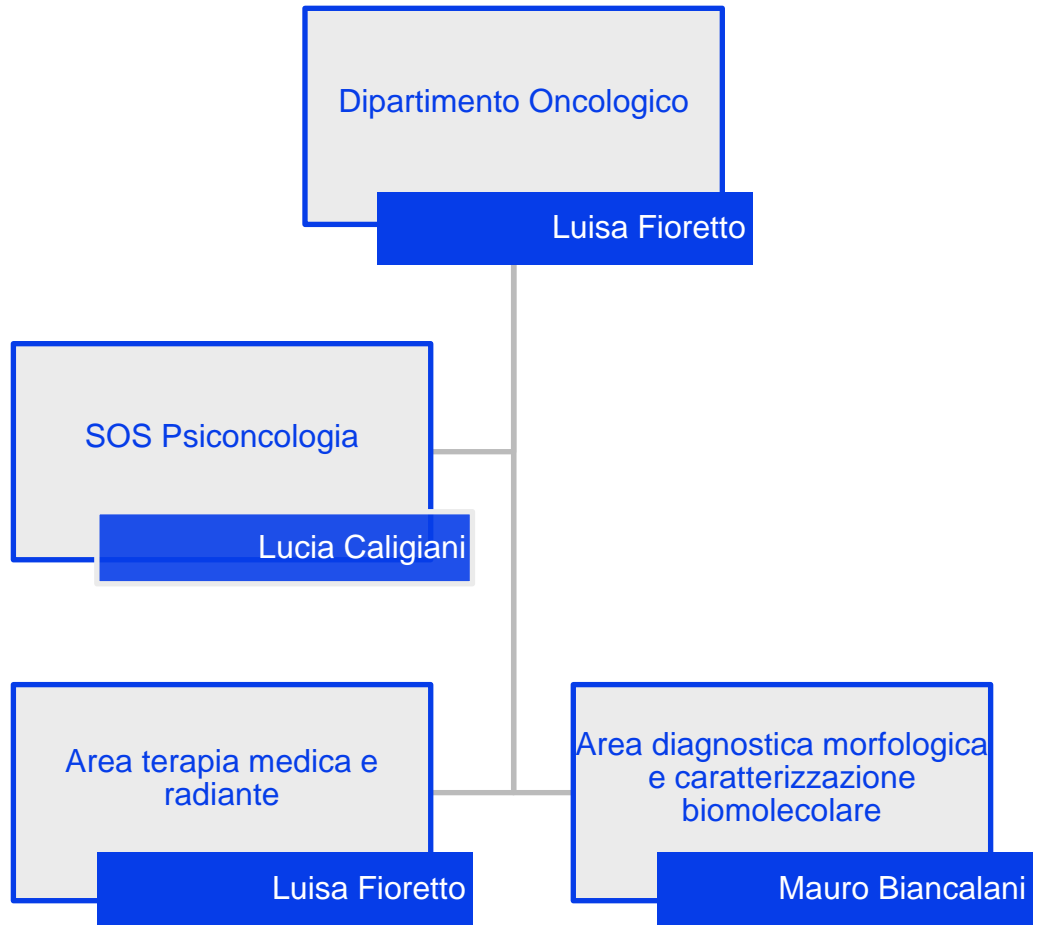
Dipartimento Oncologico

Luisa Fioretto

SOS Psiconcologia

Lucia Caligiani

Area terapia medica e radiante

Luisa Fioretto

Area diagnostica morfologica e caratterizzazione biomolecolare

Mauro Biancalani